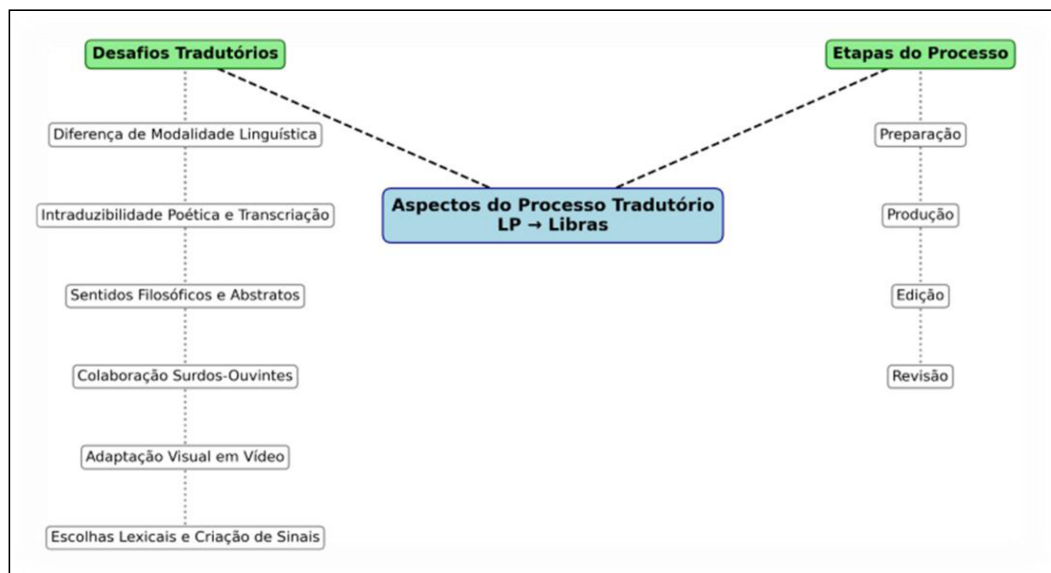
Desafios Tradutórios

Diferença de Modalidade Linguística

Intraduzibilidade Poética e Transcriação

Sentidos Filosóficos e Abstratos

Colaboração Surdos-Ouvintes

Adaptação Visual em Vídeo

Escolhas Lexicais e Criação de Sinais

Aspectos do Processo Tradutório LP → Libras

Etapas do Processo

Preparação

Produção

Edição

Revisão